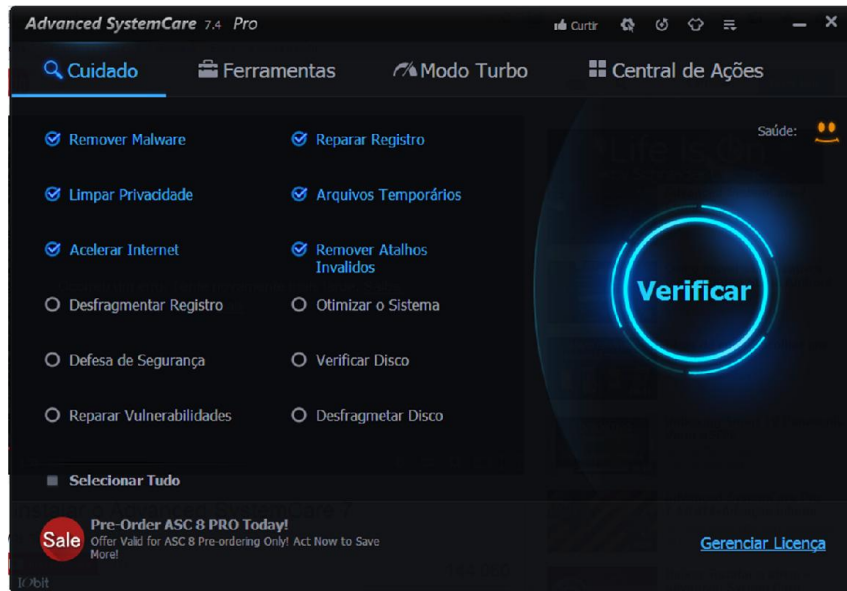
Advanced SystemCare 7.4 Pro

Curtir

Cuidado
Ferramentas
Modo Turbo
Central de Ações

Saúde:

Remover Malware
Reparar Registro
Limpar Privacidade
Arquivos Temporários
Acelerar Internet
Remover Atalhos Invalidos
Desfragmentar Registro
Otimizar o Sistema
Defesa de Segurança
Verificar Disco
Reparar Vulnerabilidades
Desfragmetar Disco

Verificar

Selecionar Tudo

Sale
Pre-Order ASC 8 PRO Today!
Offer Valid for ASC 8 Pre-ordering Only! Act Now to Save More!

Gerenciar Licença

IObit